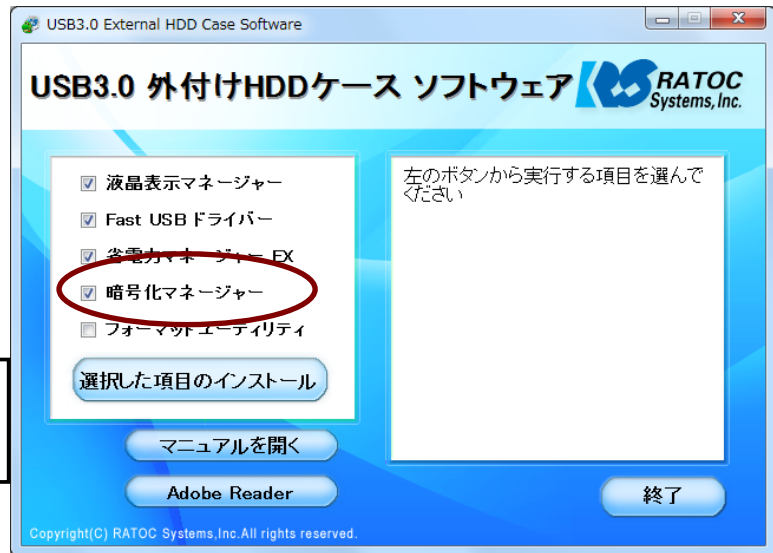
USB3.0 External HDD Case Software

USB3.0 外付けHDDケース ソフトウェア

RATOC Systems, Inc.

液晶表示マネージャー
Fast USBドライバー
省電力マネージャー EX
暗号化マネージャー
フォーマットユーティリティ

選択した項目のインストール

左のボタンから実行する項目を選んでください

マニュアルを開く

Adobe Reader

終了

Copyright(C) RATOC Systems,Inc.All rights reserved.